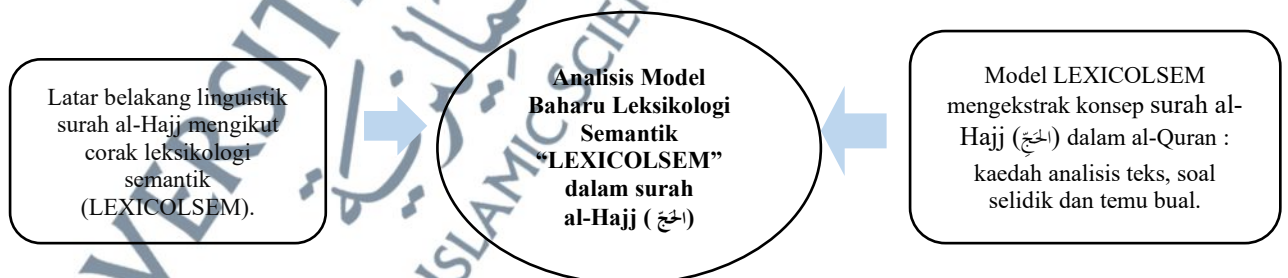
Latar belakang linguistik surah al-Hajj mengikut corak leksikologi semantik (LEXICOLSEM).

Analisis Model Baharu Leksikologi Semantik “LEXICOLSEM” dalam surah al-Hajj ( الحَجّ)

Model LEXICOLSEM mengekstrak konsep surah al-Hajj (الحَجّ) dalam al-Quran : kaedah analisis teks, soal selidik dan temu bual.

ISLAMIC SCIE